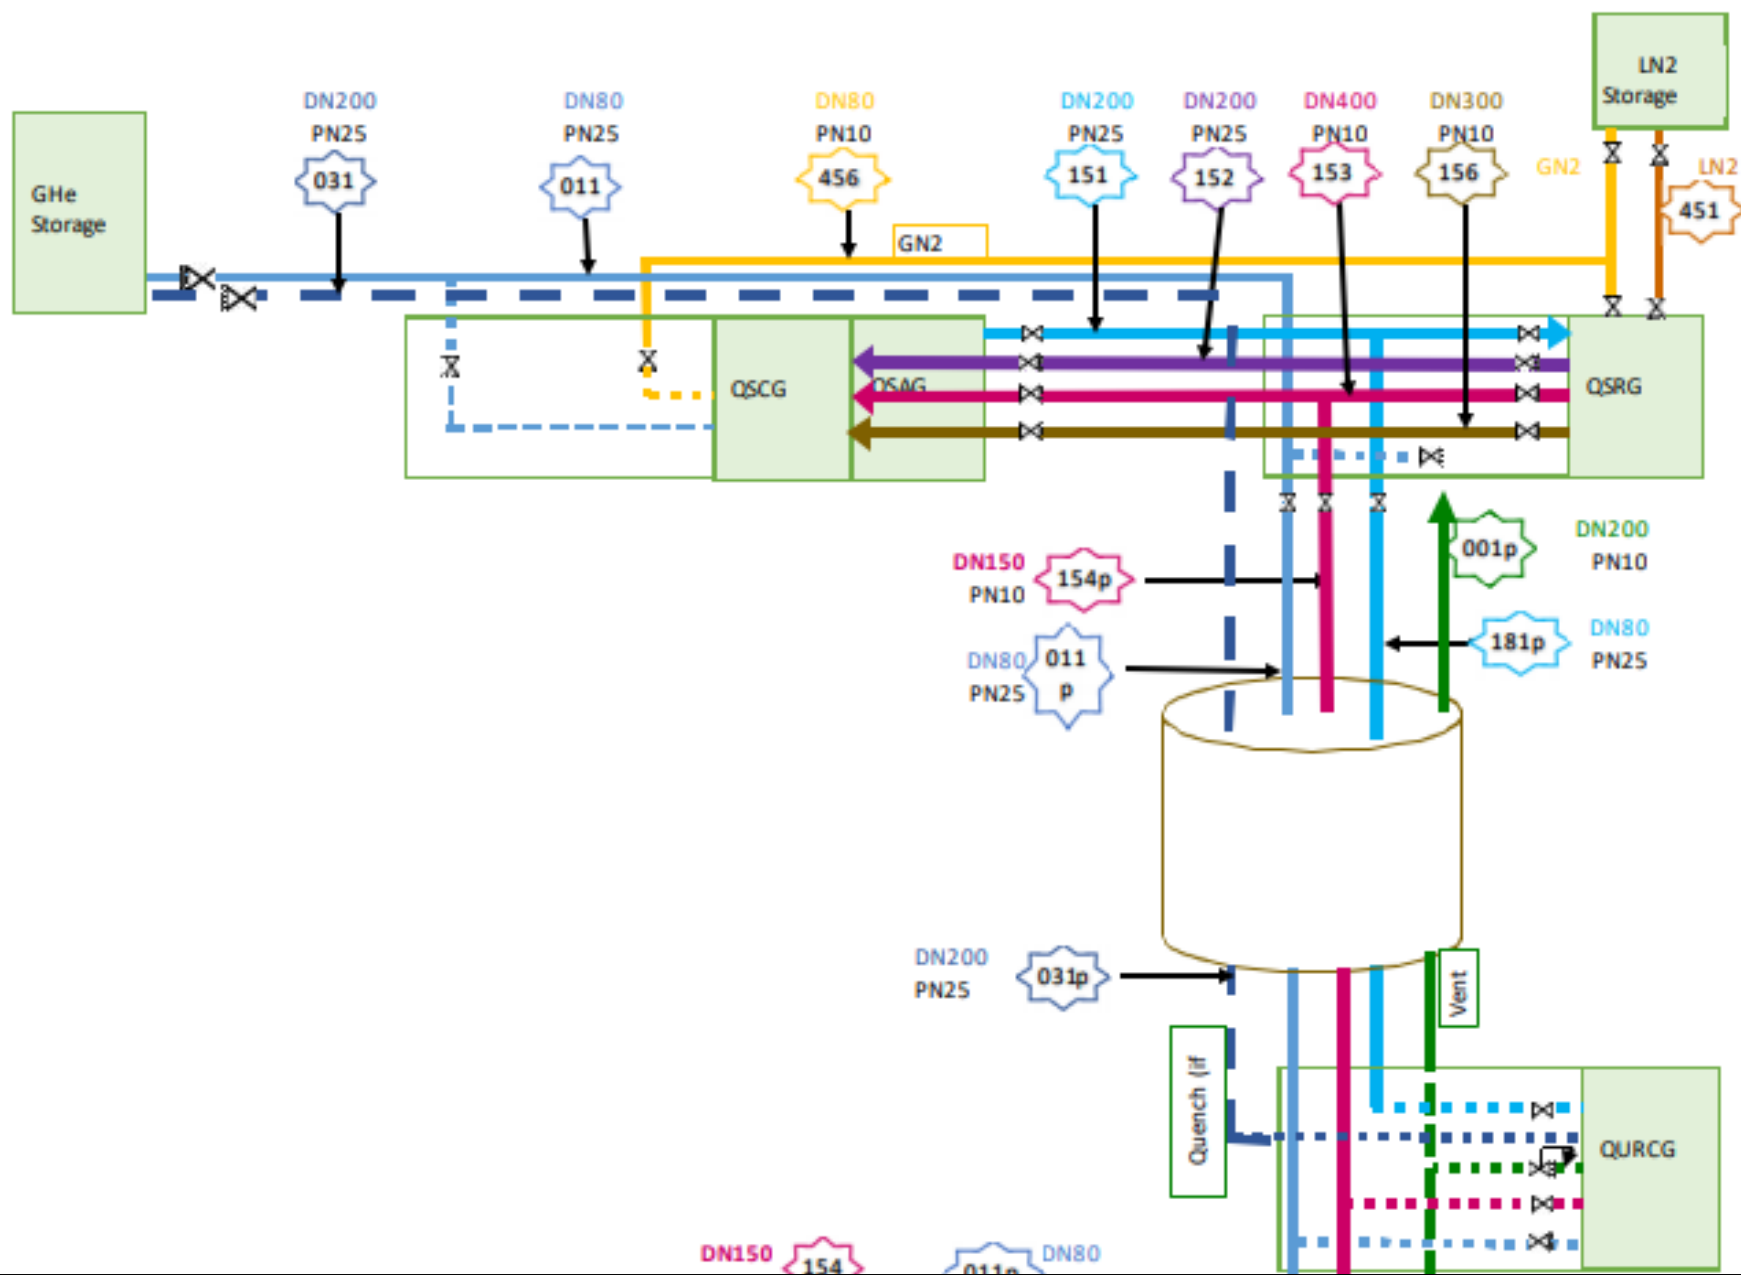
LN2 Storage

GHe Storage

DN200
PN25
031

DN80
PN25
011

DN80
PN10
456

DN200
PN25
151

DN200
PN25
152

DN400
PN10
153

DN300
PN10
156

GN2

LN2
451

GN2

QSCG

QSAG

QSRG

DN150
PN10
154p

001p
DN200
PN10

DN80
PN25
011
p

181p
DN80
PN25

DN200
PN25
031p

Vent

Quench (if

QURCG

DN150
154

011p
DN80